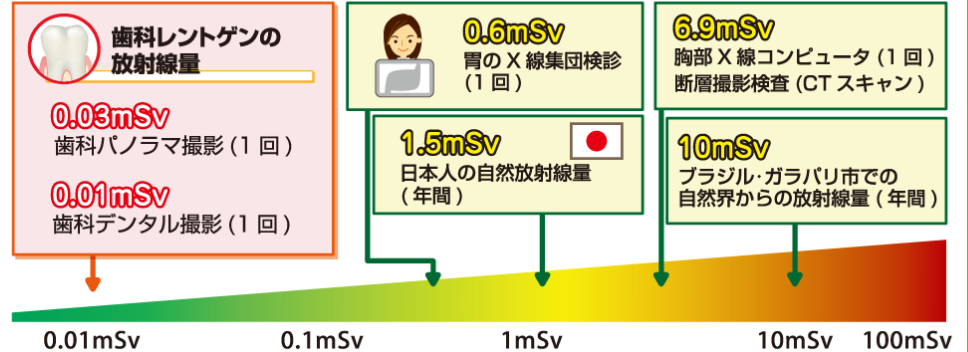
歯科レントゲンの放射線量

0.03mSv
歯科パノラマ撮影（1 回）

0.01mSv
歯科デンタル撮影（1 回）

0.6mSv
胃の X 線集団検診（1 回）

1.5mSv
日本人の自然放射線量（年間）

6.9mSv
胸部 X 線コンピュータ（1 回）断層撮影検査（CT スキャン）

10mSv
ブラジル・ガラパリ市での自然界からの放射線量（年間）

0.01mSv
0.1mSv
1mSv
10mSv
100mSv